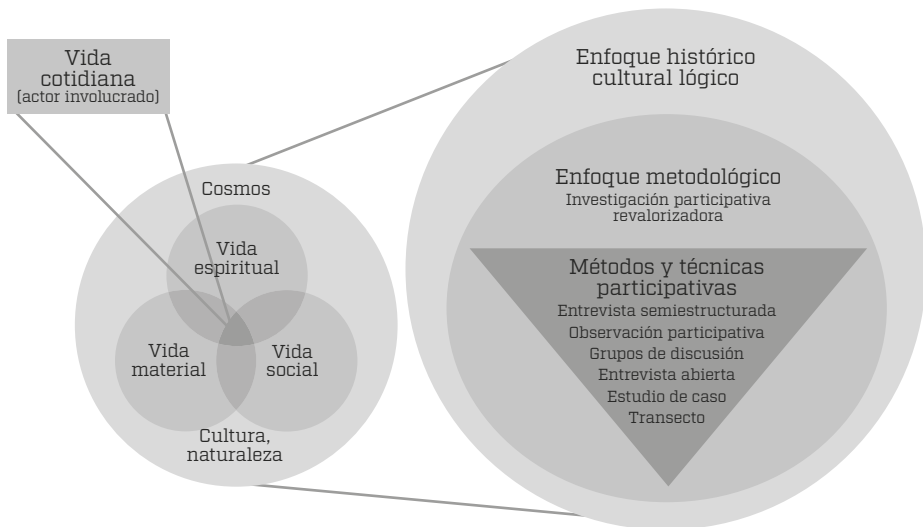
Vida cotidiana
(actor involucrado)

Cosmos

Vida espiritual

Vida material

Vida social

Cultura, naturaleza

Enfoque histórico cultural lógico

Enfoque metodológico
Investigación participativa revalorizadora

Métodos y técnicas participativas
Entrevista semiestructurada
Observación participativa
Grupos de discusión
Entrevista abierta
Estudio de caso
Transecto